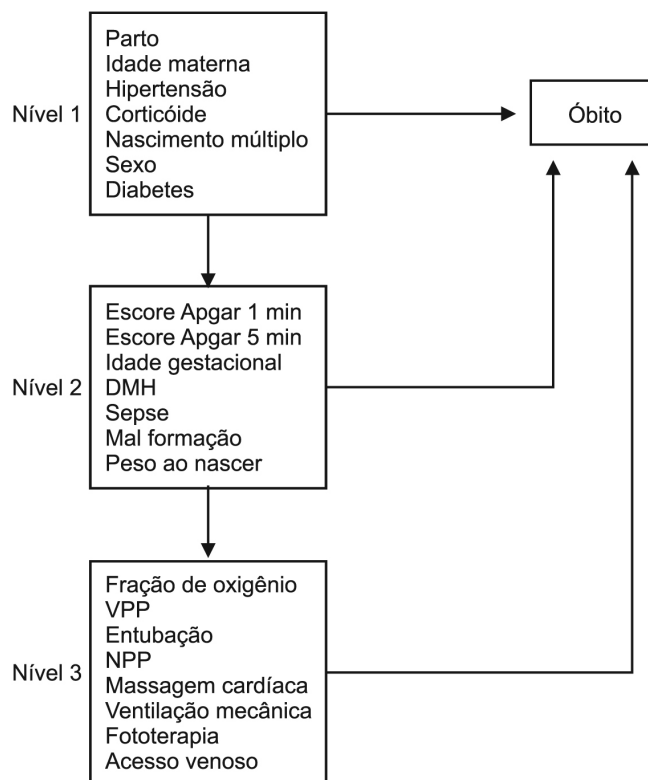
Nível 1

Parto
Idade materna
Hipertensão
Corticóide
Nascimento múltiplo
Sexo
Diabetes

Óbito

Nível 2

Escore Apgar 1 min
Escore Apgar 5 min
Idade gestacional
DMH
Sepse
Mal formação
Peso ao nascer

Nível 3

Fração de oxigênio
VPP
Entubação
NPP
Massagem cardíaca
Ventilação mecânica
Fototerapia
Acesso venoso